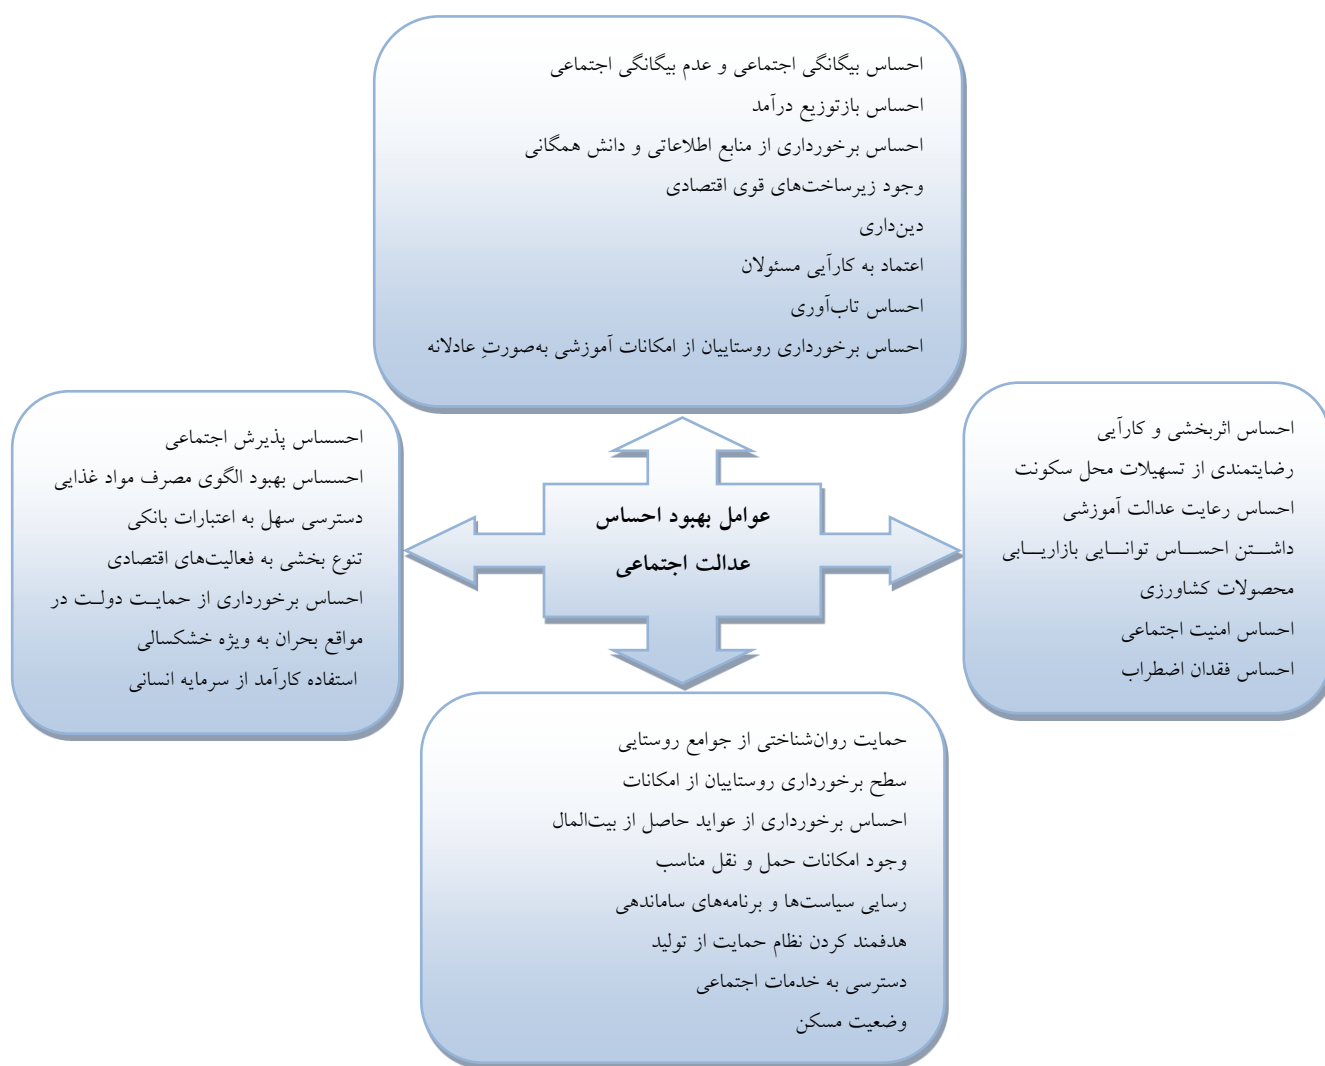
احساس بیگانگی اجتماعی و عدم بیگانگی اجتماعی
احساس بازتوزیع درآمد
احساس برخورداری از منابع اطلاعاتی و دانش همگانی
وجود زیرساخت‌های قوی اقتصادی
دین‌داری
اعتماد به کارآیی مسئولان
احساس تاب‌آوری
احساس برخورداری روستاییان از امکانات آموزشی به‌صورتِ عادلانه

احسساس پذیرش اجتماعی
احسساس بهبود الگوی مصرف مواد غذایی
دسترسی سهل به اعتبارات بانکی
تنوع بخشی به فعالیت‌های اقتصادی
احساس برخورداری از حمایت دولت در مواقع بحران به ویژه خشکسالی
استفاده کارآمد از سرمایه انسانی

عوامل بهبود احساس عدالت اجتماعی

احساس اثربخشی و کارآیی
رضایتمندی از تسهیلات محل سکونت
احساس رعایت عدالت آموزشی
داشتن احساس توانایی بازاریابی محصولات کشاورزی
احساس امنیت اجتماعی
احساس فقدان اضطراب

حمایت روان‌شناختی از جوامع روستایی
سطح برخورداری روستاییان از امکانات
احساس برخورداری از عواید حاصل از بیت‌المال
وجود امکانات حمل و نقل مناسب
رسایی سیاست‌ها و برنامه‌های ساماندهی
هدفمند کردن نظام حمایت از تولید
دسترسی به خدمات اجتماعی
وضعیت مسکن